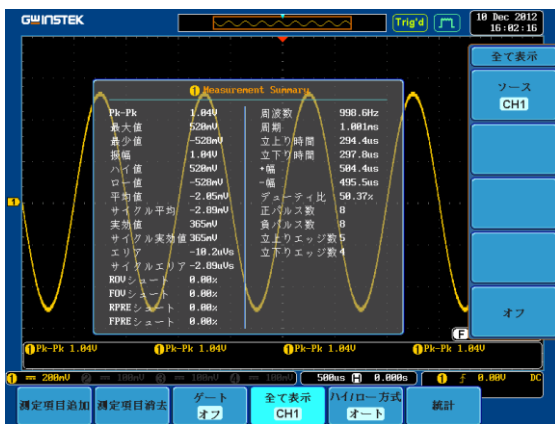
GWINSTEK

Trig'd

10 Dec 2012
16:02:16

全て表示

ソース
CH1

オフ

1 Measurement Summary

| | | | |
|---|---|---|---|
| Pk-Pk | 1.04V | 周波数 | 998.6Hz |
| 最大値 | 520mV | 周期 | 1.001ms |
| 最少値 | -520mV | 立上り時間 | 294.4us |
| 振幅 | 1.04V | 立下り時間 | 297.0us |
| ハイ値 | 520mV | +幅 | 504.4us |
| ロー値 | -520mV | -幅 | 495.5us |
| 平均値 | -2.05mV | デューティ比 | 50.37% |
| サイクル平均 | -2.89mV | 正パルス数 | 8 |
| 実効値 | 365mV | 負パルス数 | 8 |
| サイクル実効値 | 365mV | 立上りエッジ数 | 5 |
| エリア | -10.2uVs | 立下りエッジ数 | 4 |
| サイクルエリア | -2.89uVs | | |
| ROVシュート | 0.00% | | |
| FOVシュート | 0.00% | | |
| RPREシュート | 0.00% | | |
| FPREシュート | 0.00% | | |

1 Pk-Pk 1.04V 1 Pk-Pk 1.04V 1 Pk-Pk 1.04V 1 Pk-Pk 1.04V

1 = 200mV 2 = 100mV 3 = 100mV 4 = 100mV 500us H 0.000s 1 f 0.00V DC

測定項目追加 | 測定項目消去 | ゲート オフ | 全て表示 CH1 | ハイ/ロー方式 オート | 統計